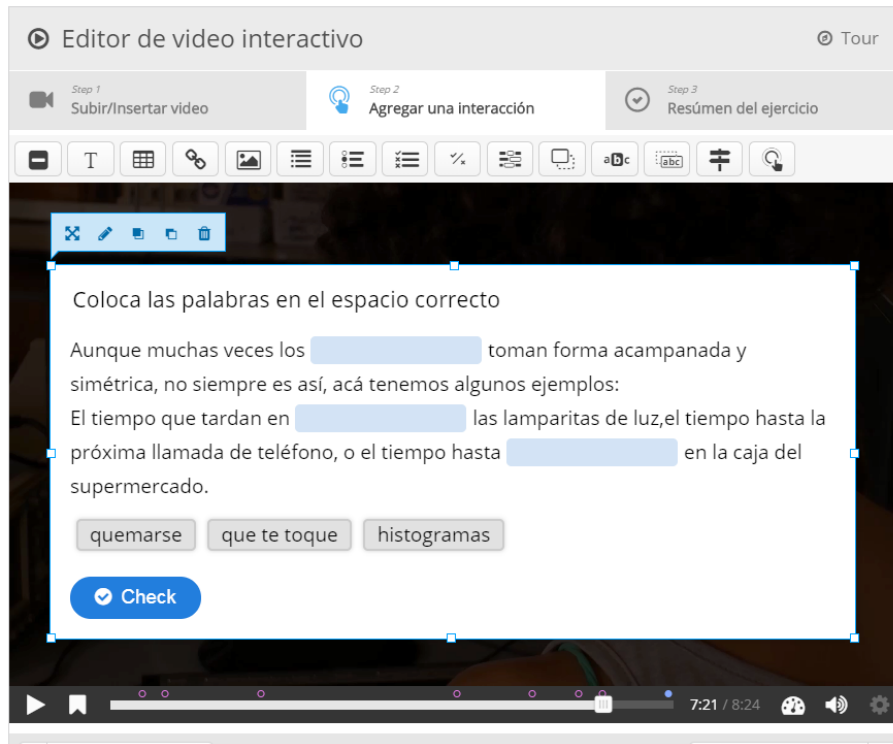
Editor de video interactivo

Tour

Step 1
Subir/Insertar video

Step 2
Agregar una interacción

Step 3
Resúmen del ejercicio

T

aBc

abc

Coloca las palabras en el espacio correcto

Aunque muchas veces los ______ toman forma acampanada y simétrica, no siempre es así, acá tenemos algunos ejemplos:
El tiempo que tardan en ______ las lamparitas de luz,el tiempo hasta la próxima llamada de teléfono, o el tiempo hasta ______ en la caja del supermercado.

quemarse

que te toque

histogramas

Check

7:21 / 8:24